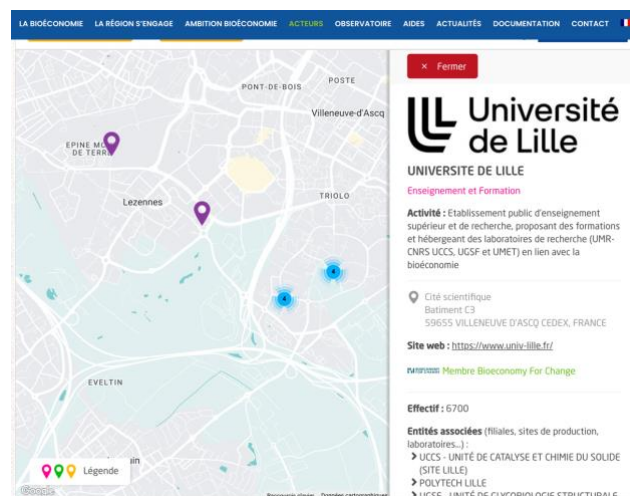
LA BIOÉCONOMIE LA RÉGION S'ENGAGE AMBITION BIOÉCONOMIE ACTEURS OBSERVATOIRE AIDES ACTUALITÉS DOCUMENTATION CONTACT

POSTE
PONT-DE-BOIS
Villeneuve-d'Ascq
EPINE M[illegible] DE TERR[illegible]
Lezennes
TRIOLO
4
4
EVELTIN
Légende
Google

× Fermer

Université de Lille

UNIVERSITE DE LILLE

Enseignement et Formation

Activité : Etablissement public d'enseignement supérieur et de recherche, proposant des formations et hébergeant des laboratoires de recherche (UMR-CNRS UCCS, UGSF et UMET) en lien avec la bioéconomie

Cité scientifique
Batiment C3
59655 VILLENEUVE D'ASCQ CEDEX, FRANCE

Site web : https://www.univ-lille.fr/

Membre Bioeconomy For Change

Effectif : 6700

Entités associées (filiales, sites de production, laboratoires...) :
> UCCS - UNITÉ DE CATALYSE ET CHIMIE DU SOLIDE (SITE LILLE)
> POLYTECH LILLE
> UGSF - UNITÉ DE GLYCOBIOLOGIE STRUCTURALE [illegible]